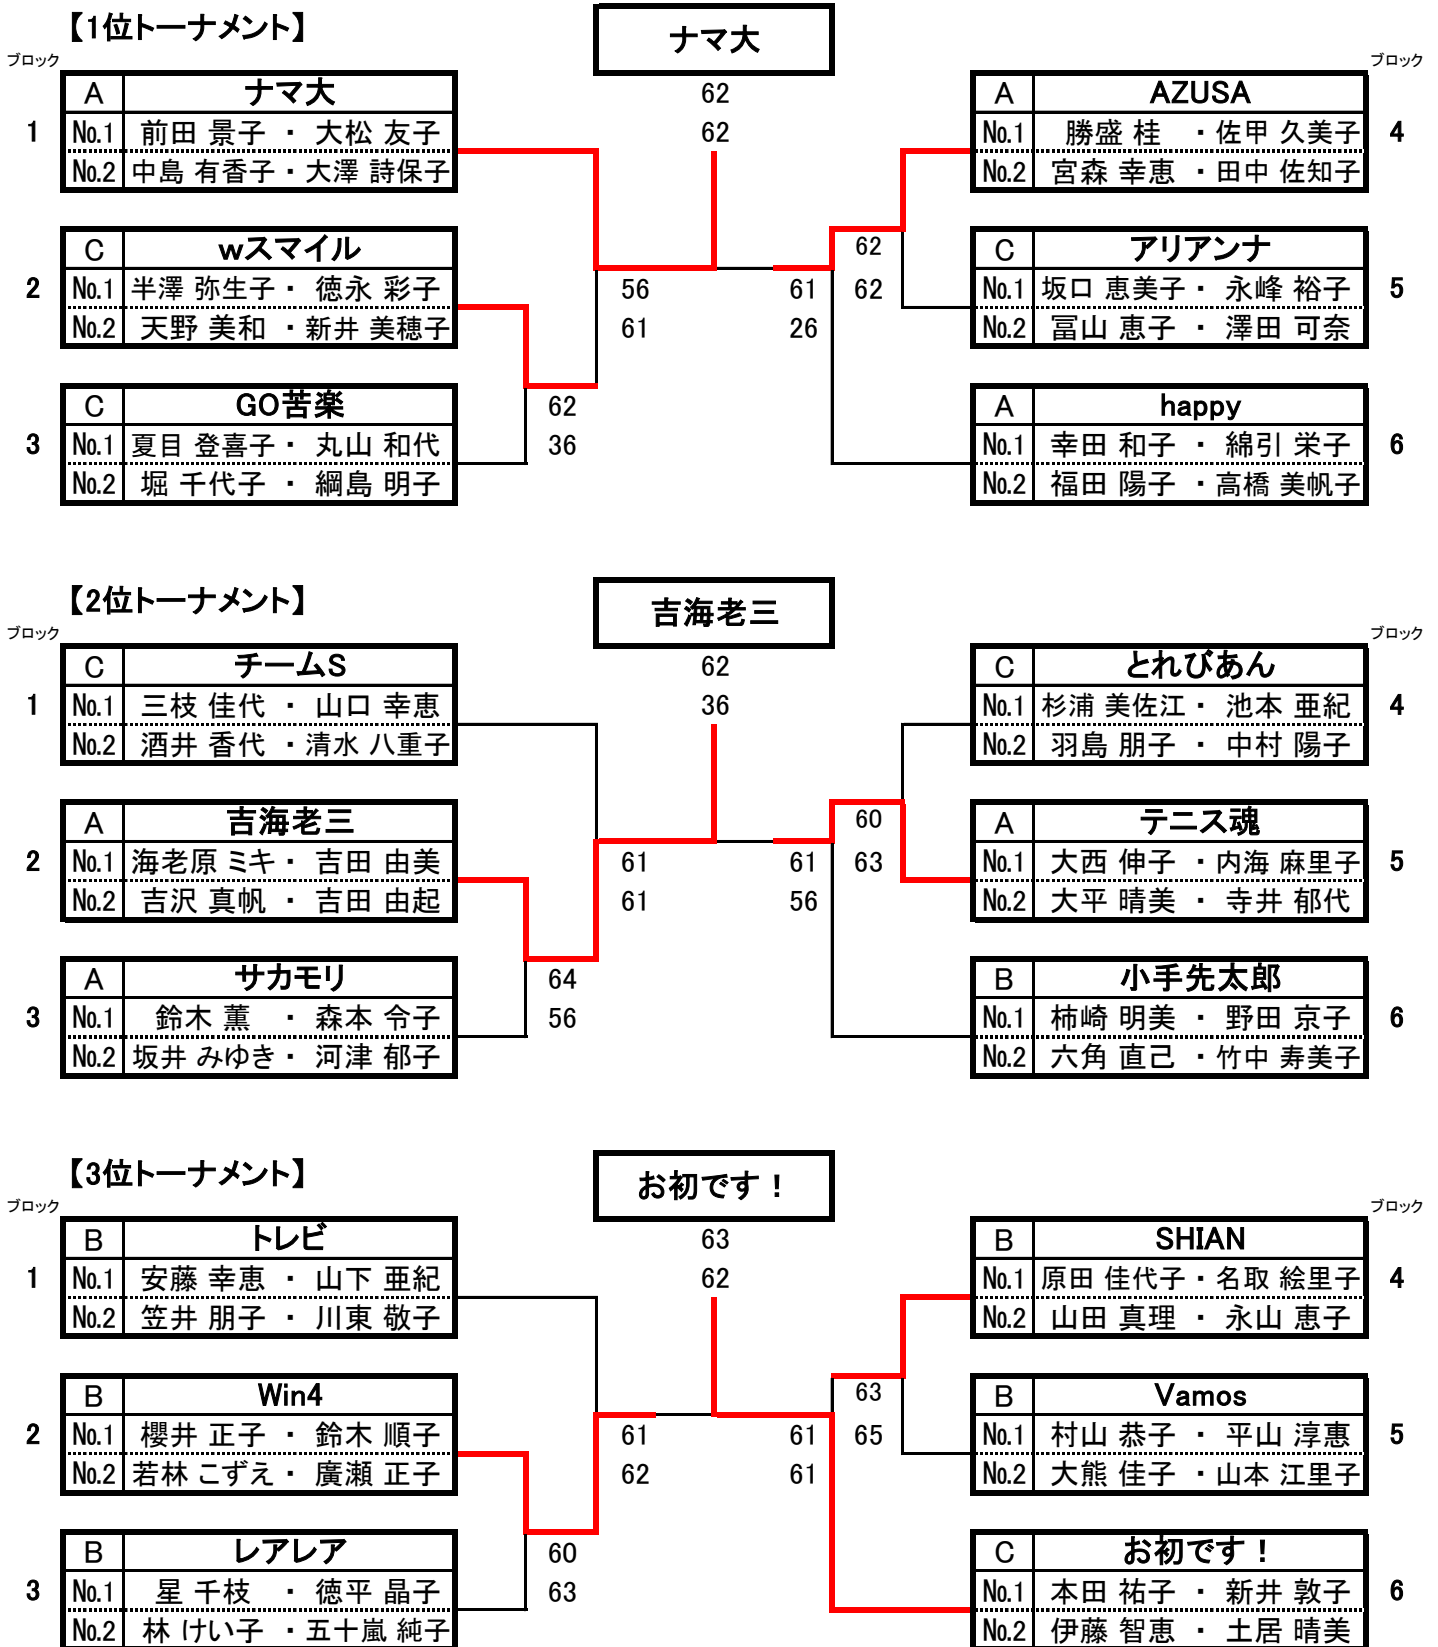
【1位トーナメント】

ナマ大

ブロック

| A | ナマ大 |
|---|---|
| No.1 | 前田 景子 ・ 大松 友子 |
| No.2 | 中島 有香子・大澤 詩保子 |

1

| C | wスマイル |
|---|---|
| No.1 | 半澤 弥生子・ 徳永 彩子 |
| No.2 | 天野 美和 ・新井 美穂子 |

2

| C | GO苦楽 |
|---|---|
| No.1 | 夏目 登喜子・ 丸山 和代 |
| No.2 | 堀 千代子 ・ 綱島 明子 |

3

62
62
56
61
61
26
62
62
62
36

ブロック

| A | AZUSA |
|---|---|
| No.1 | 勝盛 桂 ・佐甲 久美子 |
| No.2 | 宮森 幸恵 ・田中 佐知子 |

4

| C | アリアンナ |
|---|---|
| No.1 | 坂口 恵美子・ 永峰 裕子 |
| No.2 | 冨山 恵子 ・ 澤田 可奈 |

5

| A | happy |
|---|---|
| No.1 | 幸田 和子 ・ 綿引 栄子 |
| No.2 | 福田 陽子 ・高橋 美帆子 |

6

【2位トーナメント】

吉海老三

ブロック

| C | チームS |
|---|---|
| No.1 | 三枝 佳代 ・ 山口 幸恵 |
| No.2 | 酒井 香代 ・清水 八重子 |

1

| A | 吉海老三 |
|---|---|
| No.1 | 海老原 ミキ・ 吉田 由美 |
| No.2 | 吉沢 真帆 ・ 吉田 由起 |

2

| A | サカモリ |
|---|---|
| No.1 | 鈴木 薫 ・ 森本 令子 |
| No.2 | 坂井 みゆき・ 河津 郁子 |

3

62
36
61
61
61
56
60
63
64
56

ブロック

| C | とれびあん |
|---|---|
| No.1 | 杉浦 美佐江・ 池本 亜紀 |
| No.2 | 羽島 朋子 ・ 中村 陽子 |

4

| A | テニス魂 |
|---|---|
| No.1 | 大西 伸子 ・内海 麻里子 |
| No.2 | 大平 晴美 ・ 寺井 郁代 |

5

| B | 小手先太郎 |
|---|---|
| No.1 | 柿崎 明美 ・ 野田 京子 |
| No.2 | 六角 直己 ・竹中 寿美子 |

6

【3位トーナメント】

お初です！

ブロック

| B | トレビ |
|---|---|
| No.1 | 安藤 幸恵 ・ 山下 亜紀 |
| No.2 | 笠井 朋子 ・ 川東 敬子 |

1

| B | Win4 |
|---|---|
| No.1 | 櫻井 正子 ・ 鈴木 順子 |
| No.2 | 若林 こずえ・ 廣瀬 正子 |

2

| B | レアレア |
|---|---|
| No.1 | 星 千枝 ・ 徳平 晶子 |
| No.2 | 林 けい子 ・五十嵐 純子 |

3

63
62
61
62
61
61
63
65
60
63

ブロック

| B | SHIAN |
|---|---|
| No.1 | 原田 佳代子・名取 絵里子 |
| No.2 | 山田 真理 ・ 永山 恵子 |

4

| B | Vamos |
|---|---|
| No.1 | 村山 恭子 ・ 平山 淳惠 |
| No.2 | 大熊 佳子 ・山本 江里子 |

5

| C | お初です！ |
|---|---|
| No.1 | 本田 祐子 ・ 新井 敦子 |
| No.2 | 伊藤 智恵 ・ 土居 晴美 |

6